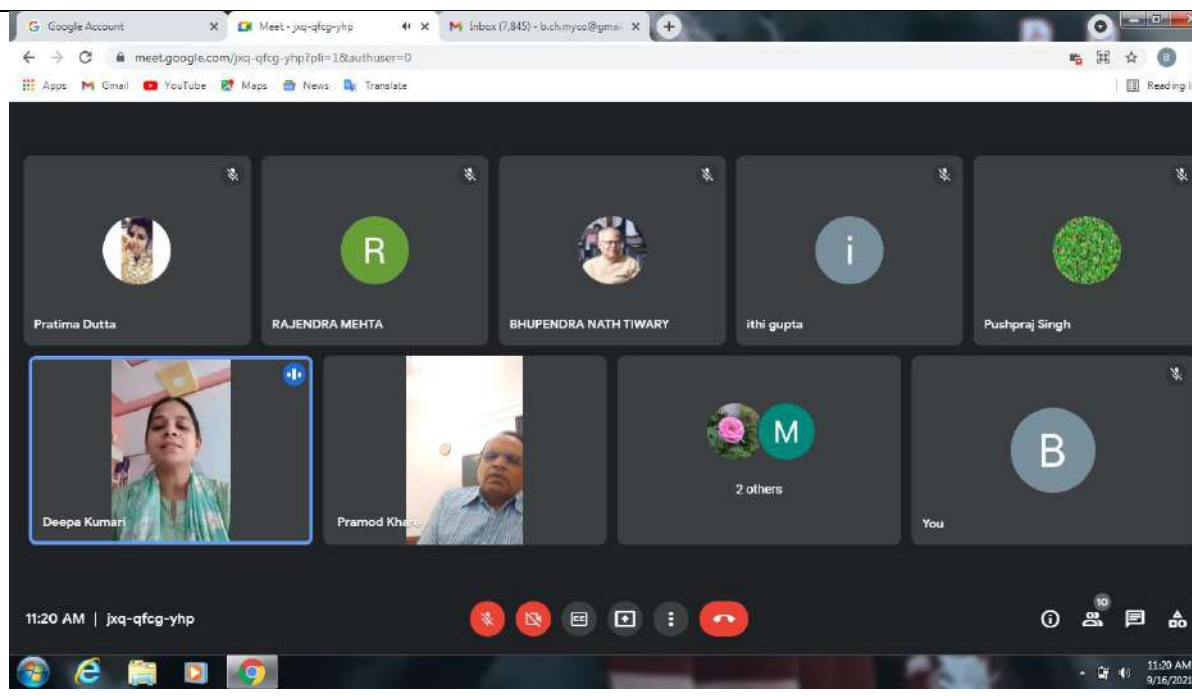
Google Account
Meet - jxq-qfcg-yhp
Inbox (7,845) - b.ch.myco@gmail
meet.google.com/jxq-qfcg-yhp?pli=1&authuser=0
Apps Gmail YouTube Maps News Translate
Reading l

Pratima Dutta
R
RAJENDRA MEHTA
BHUPENDRA NATH TIWARY
i
ithi gupta
Pushpraj Singh
Deepa Kumari
Pramod Khare
M
2 others
B
You

11:20 AM | jxq-qfcg-yhp
10
11:20 AM
9/16/2021